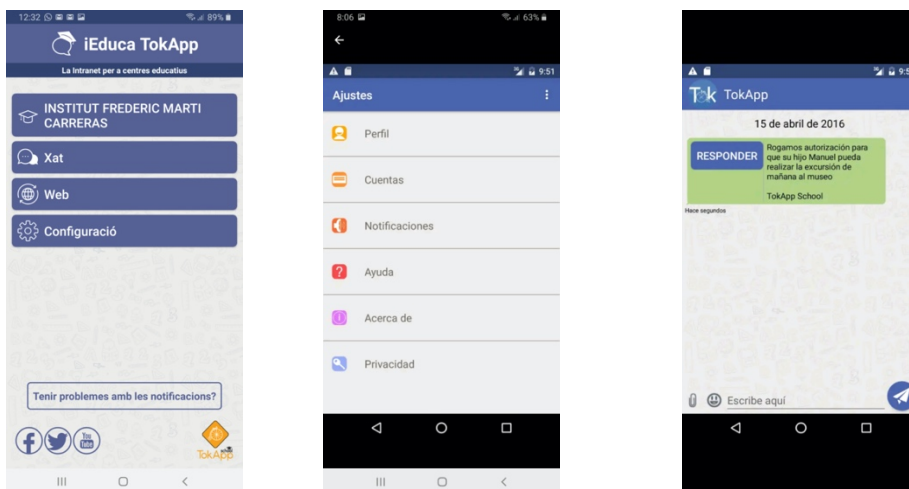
12:32 89%

iEduca TokApp

La Intranet per a centres educatius

INSTITUT FREDERIC MARTI CARRERAS

Xat

Web

Configuració

Tenir problemes amb les notificacions?

TokApp

8:06 63%

9:51

Ajustes

Perfil

Cuentas

Notificaciones

Ayuda

Acerca de

Privacidad

TokApp

15 de abril de 2016

RESPONDER

Rogamos autorización para que su hijo Manuel pueda realizar la excursión de mañana al museo

TokApp School

Hace segundos

Escribe aquí